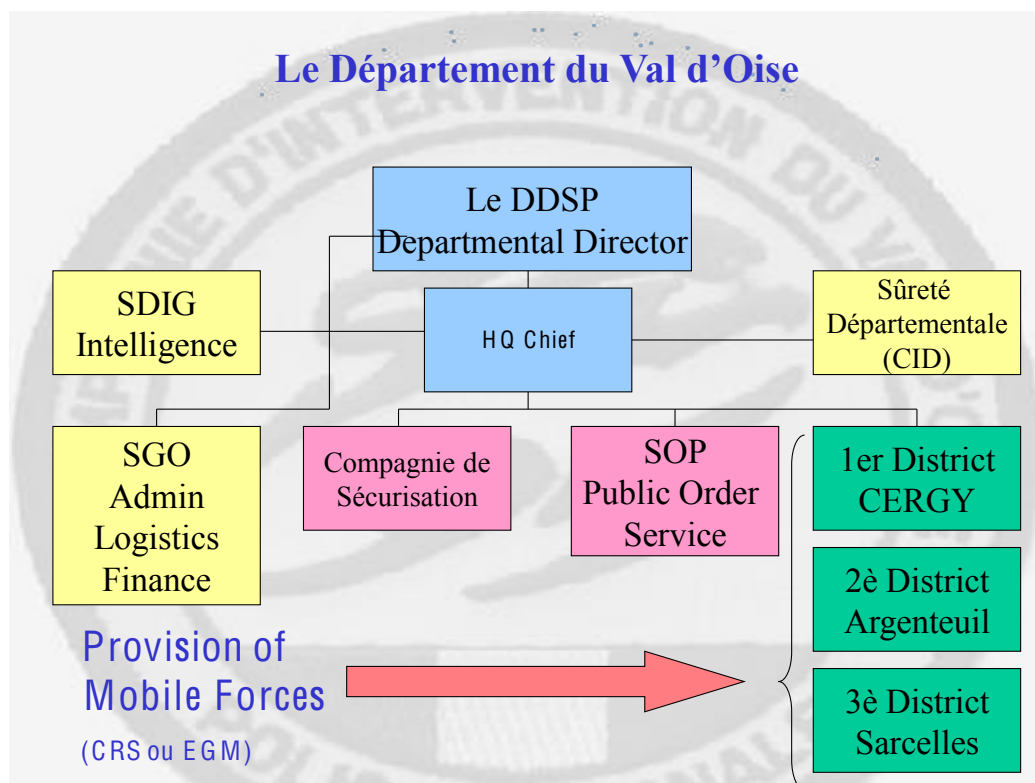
Le Département du Val d'Oise

Le DDSP
Departmental Director

SDIG
Intelligence

H Q Chief

Sûreté Départementale (CID)

SGO
Admin
Logistics
Finance

Compagnie de Sécurisation

SOP
Public Order Service

1er District CERGY

2è District Argenteuil

3è District Sarcelles

Provision of Mobile Forces

(CRS ou EGM)